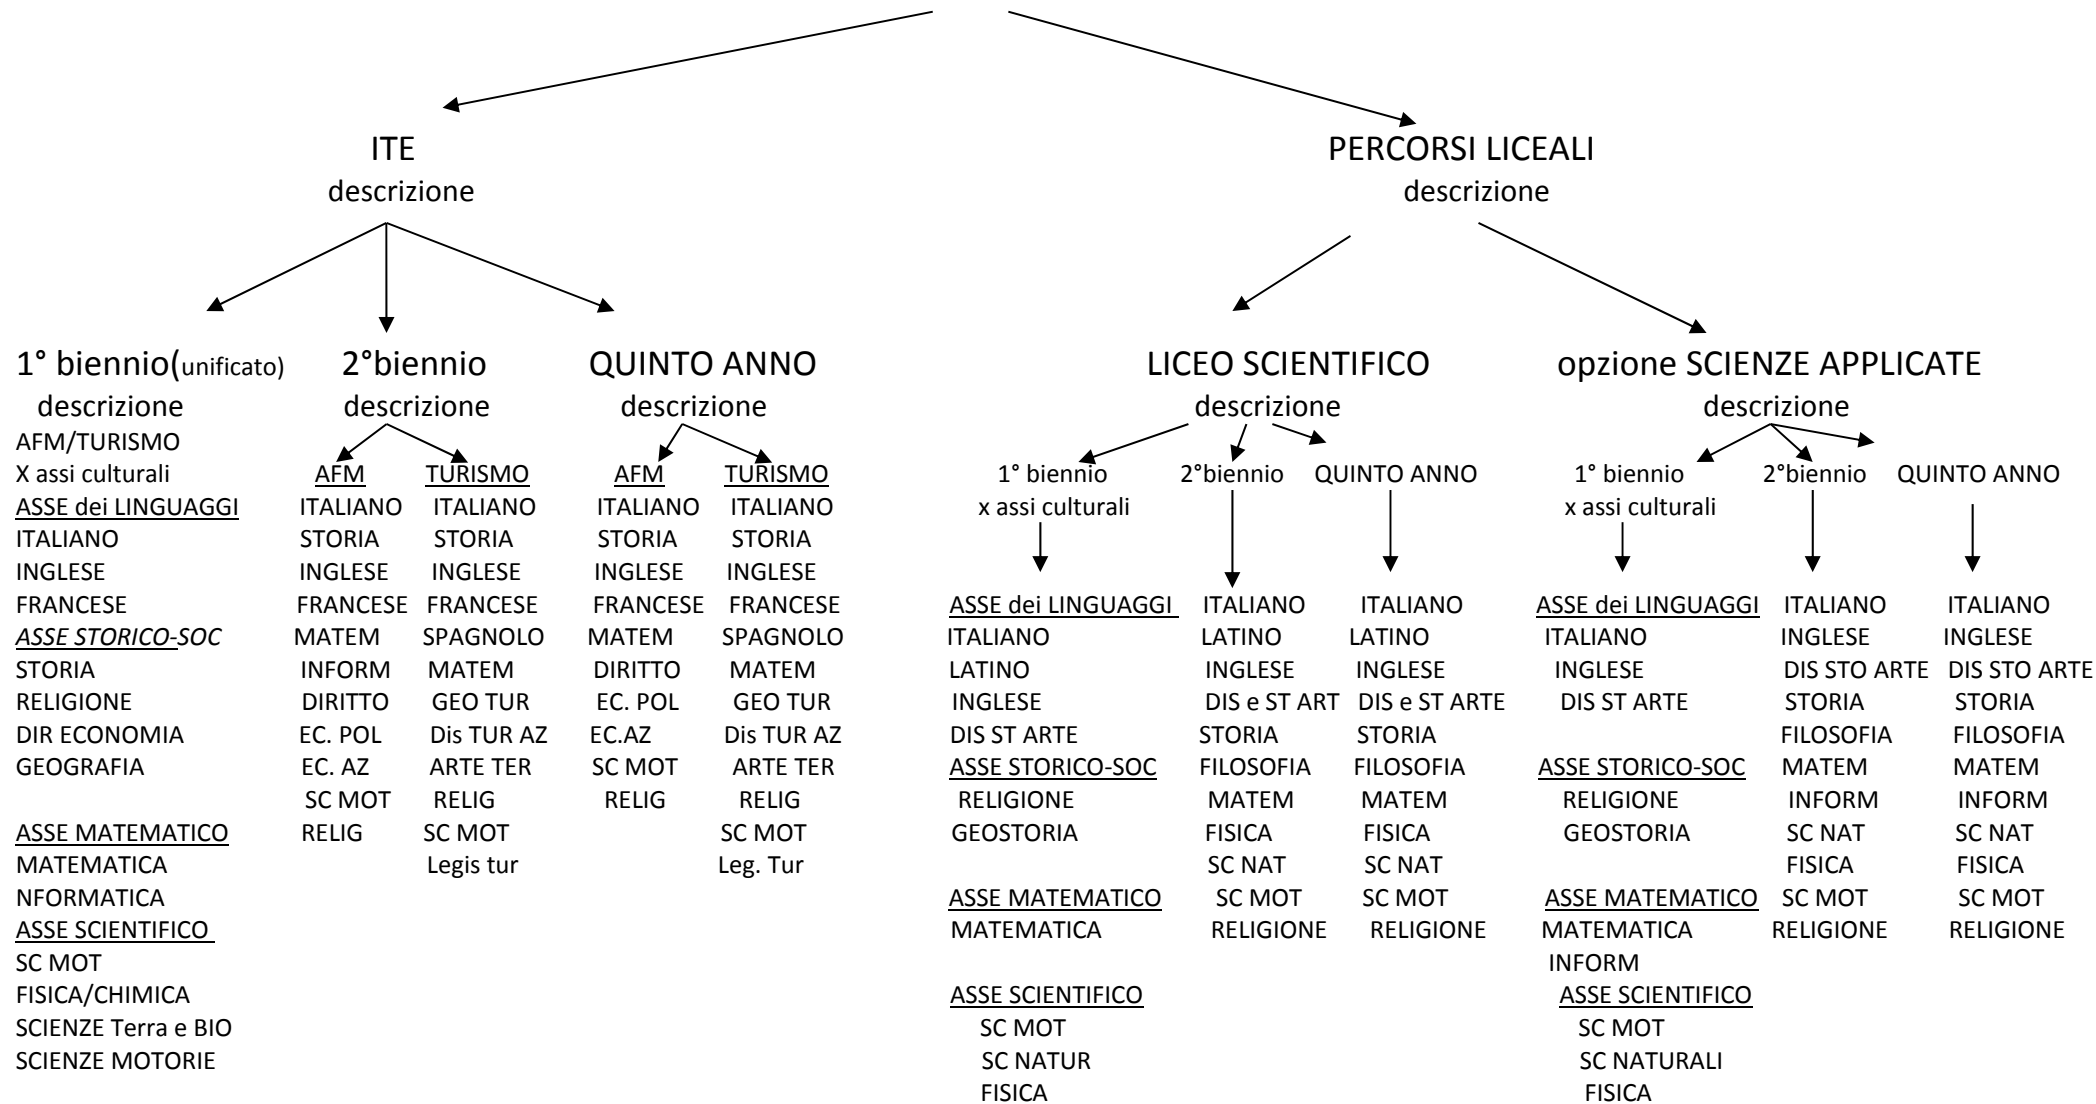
ITE
descrizione

PERCORSI LICEALI
descrizione

1° biennio(unificato)
descrizione
AFM/TURISMO
X assi culturali
ASSE dei LINGUAGGI
ITALIANO
INGLESE
FRANCESE
ASSE STORICO-SOC
STORIA
RELIGIONE
DIR ECONOMIA
GEOGRAFIA

ASSE MATEMATICO
MATEMATICA
NFORMATICA
ASSE SCIENTIFICO
SC MOT
FISICA/CHIMICA
SCIENZE Terra e BIO
SCIENZE MOTORIE

2°biennio
descrizione
AFM
ITALIANO
STORIA
INGLESE
FRANCESE
MATEM
INFORM
DIRITTO
EC. POL
EC. AZ
SC MOT
RELIG

TURISMO
ITALIANO
STORIA
INGLESE
FRANCESE
SPAGNOLO
MATEM
GEO TUR
Dis TUR AZ
ARTE TER
RELIG
SC MOT
Legis tur

QUINTO ANNO
descrizione
AFM
ITALIANO
STORIA
INGLESE
FRANCESE
MATEM
DIRITTO
EC. POL
EC.AZ
SC MOT
RELIG

TURISMO
ITALIANO
STORIA
INGLESE
FRANCESE
SPAGNOLO
MATEM
GEO TUR
Dis TUR AZ
ARTE TER
RELIG
SC MOT
Leg. Tur

LICEO SCIENTIFICO
descrizione

1° biennio
x assi culturali
ASSE dei LINGUAGGI
ITALIANO
LATINO
INGLESE
DIS ST ARTE
ASSE STORICO-SOC
RELIGIONE
GEOSTORIA

ASSE MATEMATICO
MATEMATICA

ASSE SCIENTIFICO
SC MOT
SC NATUR
FISICA

2°biennio
ITALIANO
LATINO
INGLESE
DIS e ST ART
STORIA
FILOSOFIA
MATEM
FISICA
SC NAT
SC MOT
RELIGIONE

QUINTO ANNO
ITALIANO
LATINO
INGLESE
DIS e ST ARTE
STORIA
FILOSOFIA
MATEM
FISICA
SC NAT
SC MOT
RELIGIONE

opzione SCIENZE APPLICATE
descrizione

1° biennio
x assi culturali
ASSE dei LINGUAGGI
ITALIANO
INGLESE
DIS ST ARTE

ASSE STORICO-SOC
RELIGIONE
GEOSTORIA

ASSE MATEMATICO
MATEMATICA
INFORM
ASSE SCIENTIFICO
SC MOT
SC NATURALI
FISICA

2°biennio
ITALIANO
INGLESE
DIS STO ARTE
STORIA
FILOSOFIA
MATEM
INFORM
SC NAT
FISICA
SC MOT
RELIGIONE

QUINTO ANNO
ITALIANO
INGLESE
DIS STO ARTE
STORIA
FILOSOFIA
MATEM
INFORM
SC NAT
FISICA
SC MOT
RELIGIONE